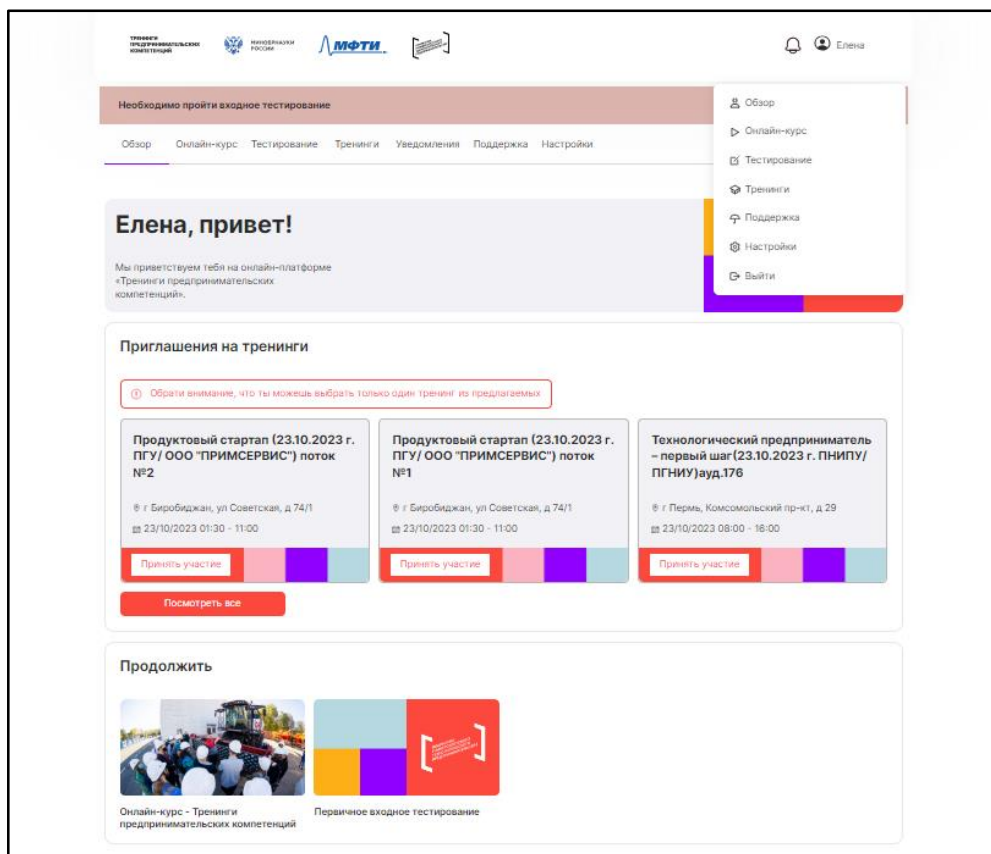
ТРЕНИНГИ ПРЕДПРИНИМАТЕЛЬСКИХ КОМПЕТЕНЦИЙ

МИНОБРНАУКИ РОССИИ

МФТИ

Елена

Необходимо пройти входное тестирование

Обзор Онлайн-курс Тестирование Тренинги Уведомления Поддержка Настройки

Обзор
Онлайн-курс
Тестирование
Тренинги
Поддержка
Настройки
Выйти

Елена, привет!

Мы приветствуем тебя на онлайн-платформе «Тренинги предпринимательских компетенций».

Приглашения на тренинги

Обрати внимание, что ты можешь выбрать только один тренинг из предлагаемых

Продуктовый стартап (23.10.2023 г. ПГУ/ ООО "ПРИМСЕРВИС") поток №2

г Биробиджан, ул Советская, д 74/1

23/10/2023 01:30 - 11:00

Принять участие

Продуктовый стартап (23.10.2023 г. ПГУ/ ООО "ПРИМСЕРВИС") поток №1

г Биробиджан, ул Советская, д 74/1

23/10/2023 01:30 - 11:00

Принять участие

Технологический предприниматель – первый шаг(23.10.2023 г. ПНИПУ/ ПГНИУ)ауд.176

г Пермь, Комсомольский пр-кт, д 29

23/10/2023 08:00 - 16:00

Принять участие

Посмотреть все

Продолжить

Онлайн-курс - Тренинги предпринимательских компетенций

Первичное входное тестирование